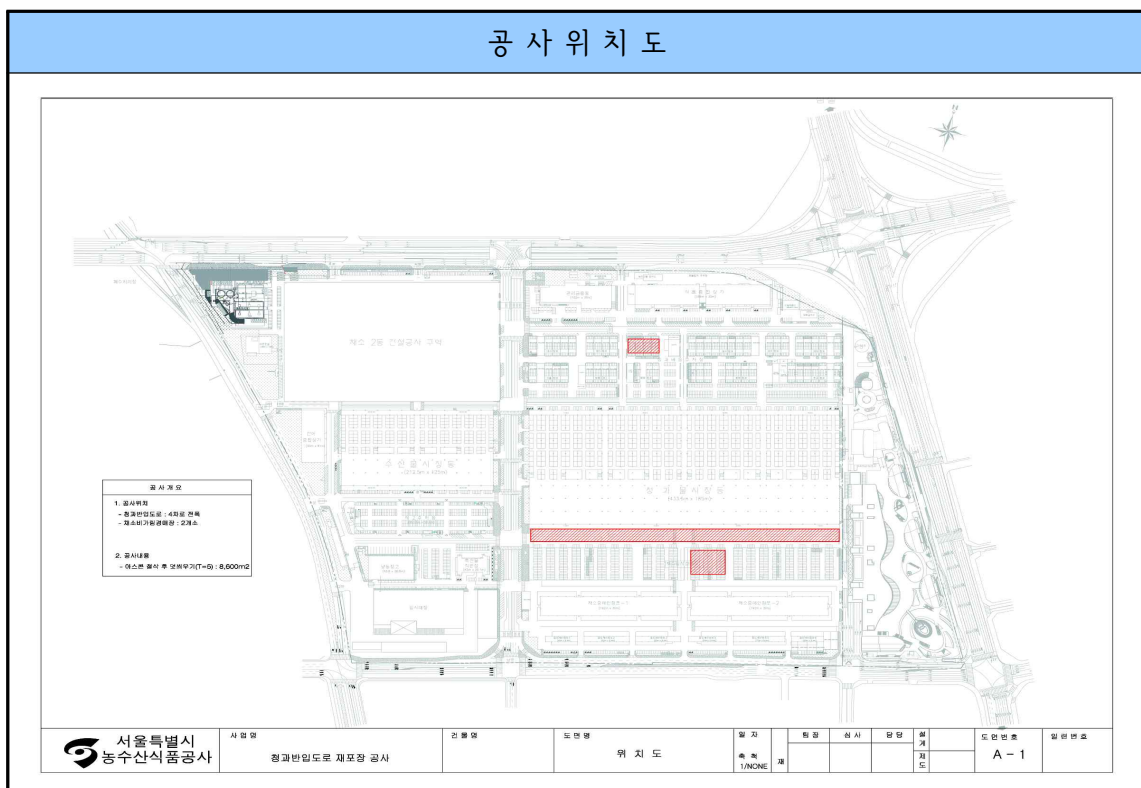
공 사 위 치 도

제2 2동 건설공사 구역

수산물시장동

청과물시장동

공사개요

1. 공사위치
- 청과반입도로 : 4차로 전폭
- 채소비가림경매장 : 2개소

2. 공사내용
- 아스콘 절삭 후 덧씌우기(T=5) : 8,600m2

서울특별시 농수산식품공사

| 사 업 명 | 건 물 명 | 도 면 명 | 일 자 | | 팀 장 | 심 사 | 담 당 | 설계 | | 도 면 번 호 | 일 련 번 호 |
|---|---|---|---|---|---|---|---|---|---|---|---|
| 청과반입도로 재포장 공사 | | 위 치 도 | 축 척 1/NONE | 재 | | | | 제도 | | A - 1 | |